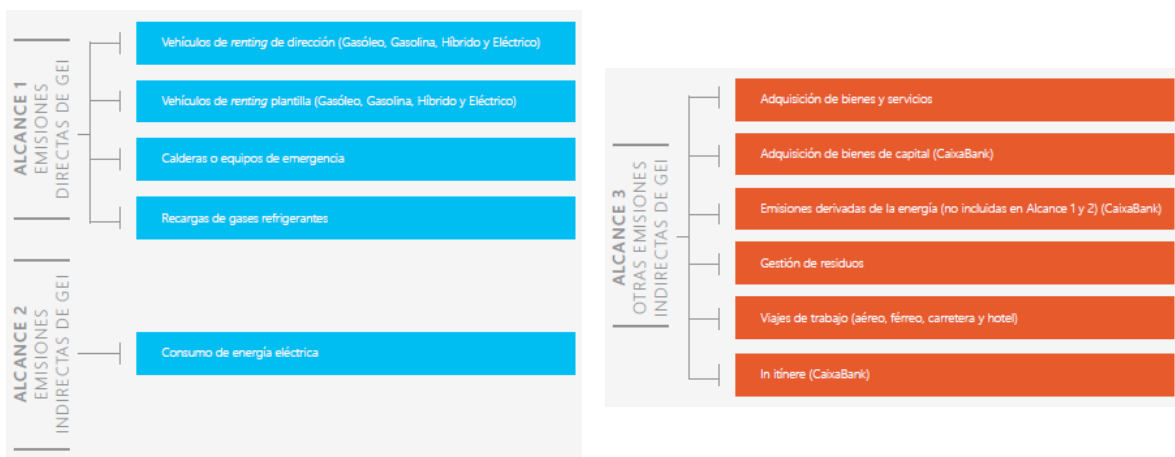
ALCANCE 1
EMISIONES DIRECTAS DE GEI

Vehículos de *renting* de dirección (Gasóleo, Gasolina, Híbrido y Eléctrico)

Vehículos de *renting* plantilla (Gasóleo, Gasolina, Híbrido y Eléctrico)

Calderas o equipos de emergencia

Recargas de gases refrigerantes

ALCANCE 2
EMISIONES INDIRECTAS DE GEI

Consumo de energía eléctrica

ALCANCE 3
OTRAS EMISIONES INDIRECTAS DE GEI

Adquisición de bienes y servicios

Adquisición de bienes de capital (CaixaBank)

Emisiones derivadas de la energía (no incluidas en Alcance 1 y 2) (CaixaBank)

Gestión de residuos

Viajes de trabajo (aéreo, férreo, carretera y hotel)

In itínere (CaixaBank)